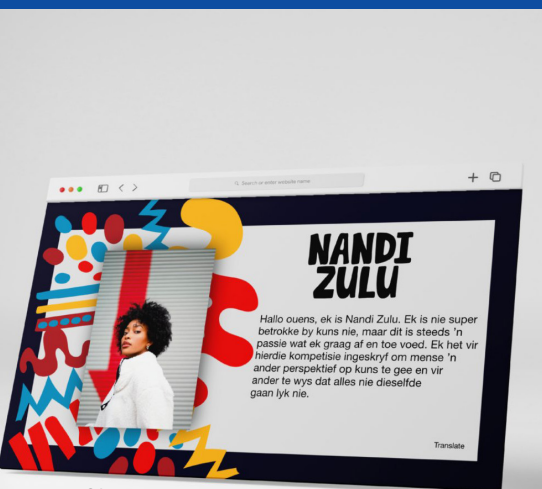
Search or enter website name

NANDI ZULU

Hallo ouens, ek is Nandi Zulu. Ek is nie super betrokke by kuns nie, maar dit is steeds 'n passie wat ek graag af en toe voed. Ek het vir hierdie kompetisie ingeskryf om mense 'n ander perspektief op kuns te gee en vir ander te wys dat alles nie dieselfde gaan lyk nie.

Translate